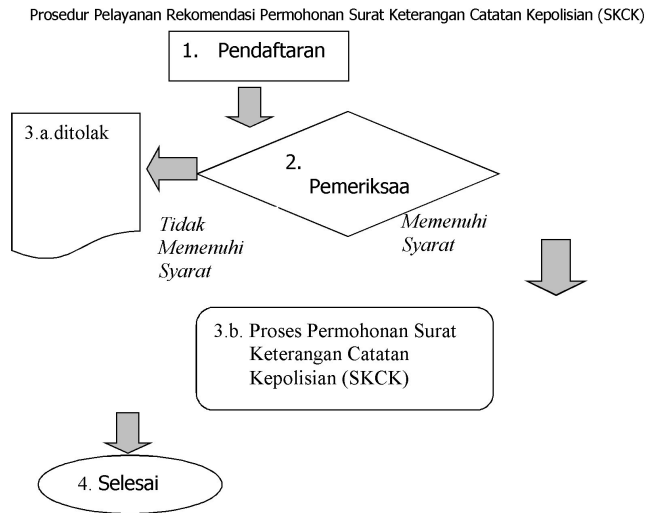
Prosedur Pelayanan Rekomendasi Permohonan Surat Keterangan Catatan Kepolisian (SKCK)

1. Pendaftaran

3.a.ditolak

2. Pemeriksaa

Tidak Memenuhi Syarat

Memenuhi Syarat

3.b. Proses Permohonan Surat Keterangan Catatan Kepolisian (SKCK)

4. Selesai